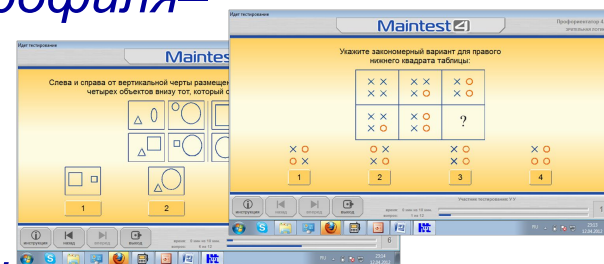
офиля–

Идет тестирование

Maintest

Слева и справа от вертикальной черты размещен четырех объектов внизу тот, который с

1

2

инструкция

назад

вперед

выход

Идет тестирование

Maintest 4

Профориентатор 4

Укажите закономерный вариант для правого нижнего квадрата таблицы:

| × × × × | × × × × | × ○ × ○ |
|---|---|---|
| × × × ○ | × × × ○ | ? |

× ○
○ ×

○ ×
○ ×

× ○
× ○

× ○
○ ○

1

2

3

4

инструкция

назад

вперед

выход

6